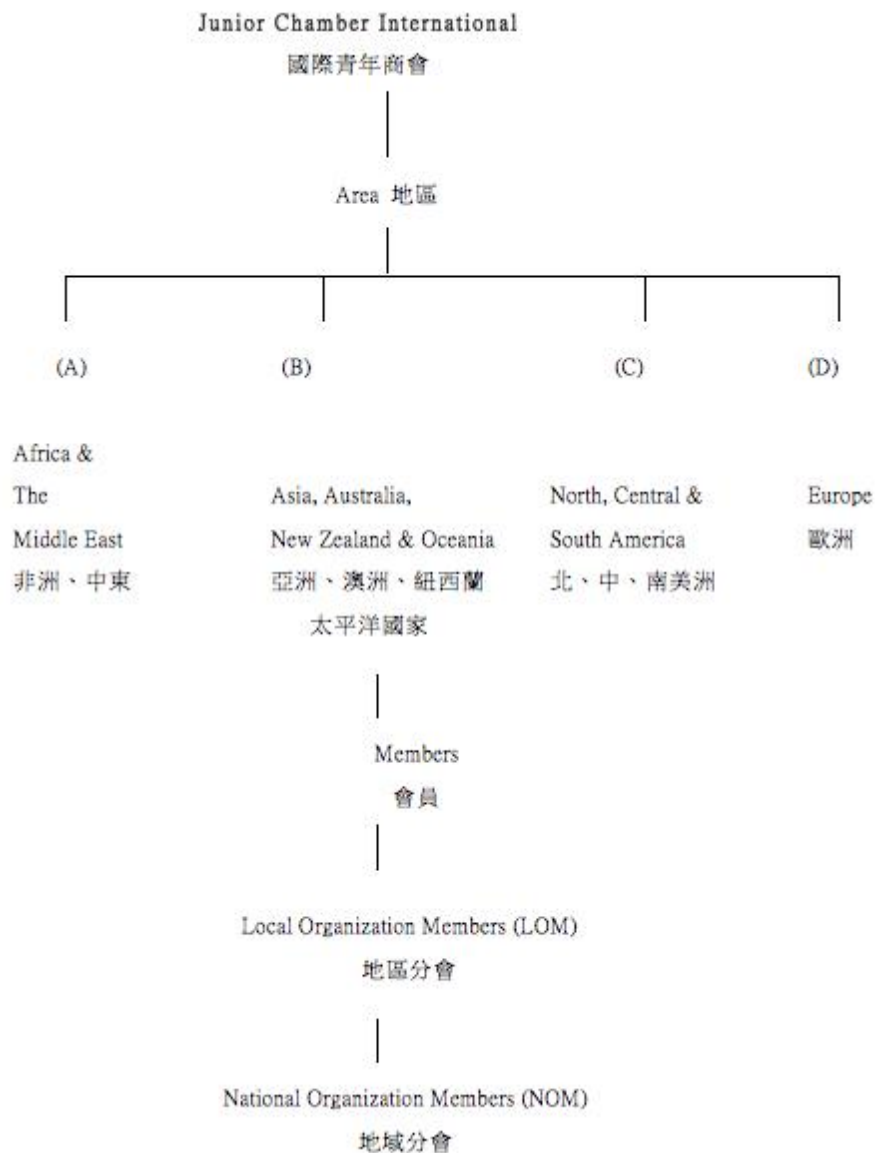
Junior Chamber International
國際青年商會

Area 地區

(A)

(B)

(C)

(D)

Africa &
The
Middle East
非洲、中東

Asia, Australia,
New Zealand & Oceania
亞洲、澳洲、紐西蘭
太平洋國家

North, Central &
South America
北、中、南美洲

Europe
歐洲

Members
會員

Local Organization Members (LOM)
地區分會

National Organization Members (NOM)
地域分會